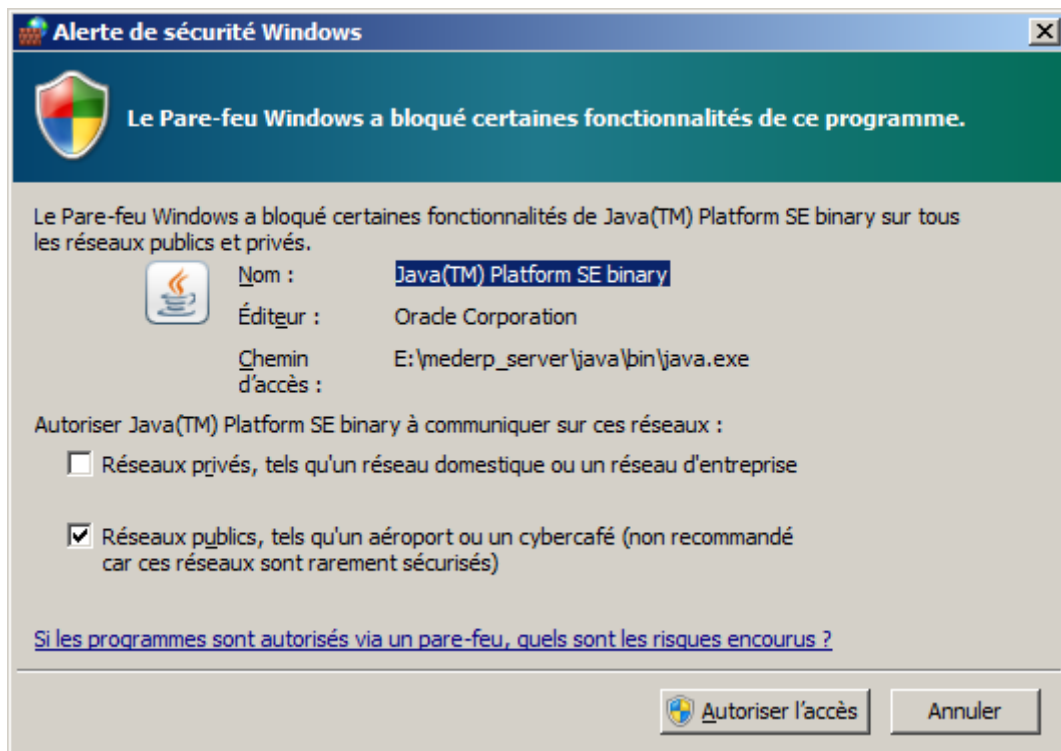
Alerte de sécurité Windows

Le Pare-feu Windows a bloqué certaines fonctionnalités de ce programme.

Le Pare-feu Windows a bloqué certaines fonctionnalités de Java(TM) Platform SE binary sur tous les réseaux publics et privés.

Nom : Java(TM) Platform SE binary

Éditeur : Oracle Corporation

Chemin d'accès : E:\mederp_server\java\bin\java.exe

Autoriser Java(TM) Platform SE binary à communiquer sur ces réseaux :

Réseaux privés, tels qu'un réseau domestique ou un réseau d'entreprise

Réseaux publics, tels qu'un aéroport ou un cybercafé (non recommandé car ces réseaux sont rarement sécurisés)

Si les programmes sont autorisés via un pare-feu, quels sont les risques encourus ?

Autoriser l'accès

Annuler